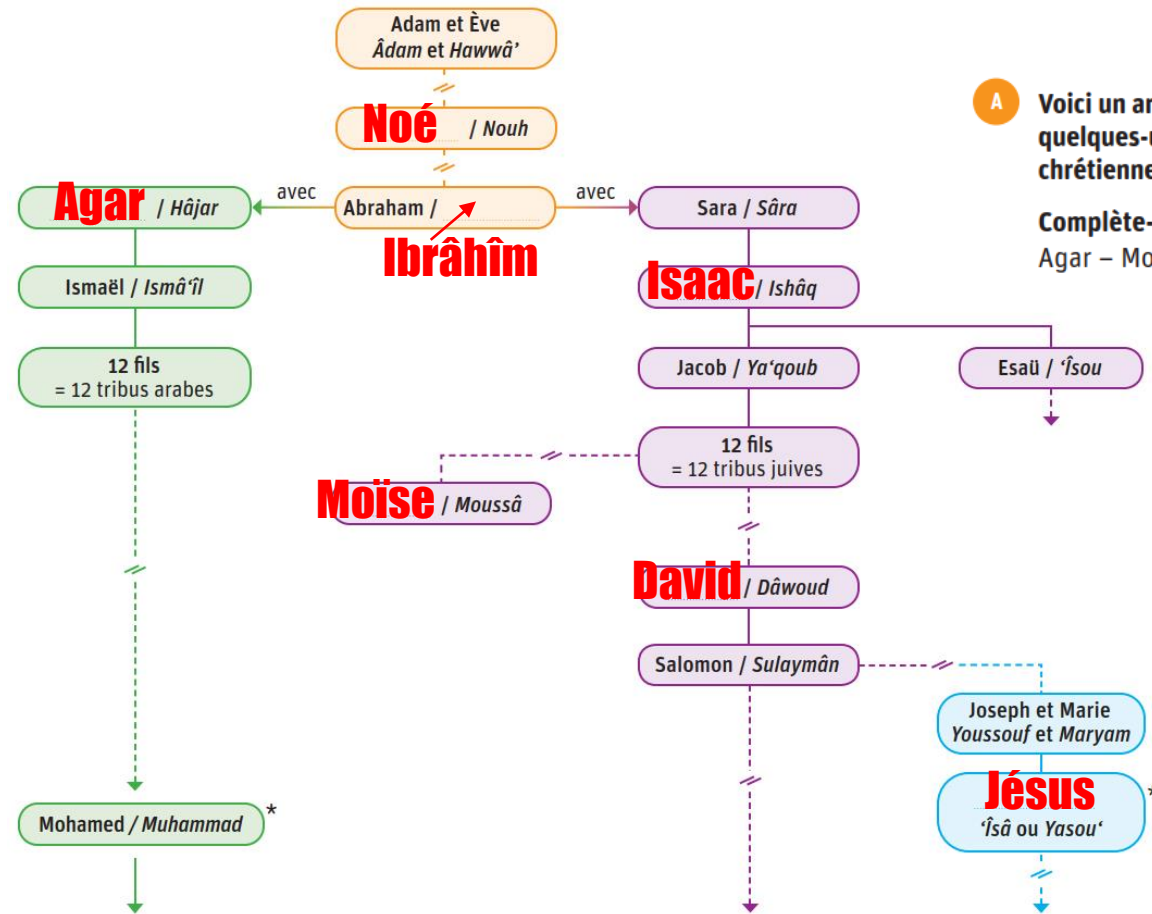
Adam et Ève
Âdam et Hawwâ'

Noé / Nouh

Agar / Hâjar

avec

Abraham / Ibrâhîm

avec

Sara / Sâra

A

Voici un ar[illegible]
quelques-u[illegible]
chrétienne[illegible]

Complète-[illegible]
Agar – Mo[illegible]

Ismaël / Ismâ'îl

Isaac / Ishâq

12 fils
= 12 tribus arabes

Jacob / Ya'qoub

Esaü / 'Îsou

12 fils
= 12 tribus juives

Moïse / Moussâ

David / Dâwoud

Salomon / Sulaymân

Joseph et Marie
Youssouf et Maryam

Mohamed / Muhammad *

Jésus
'Îsâ ou Yasou'